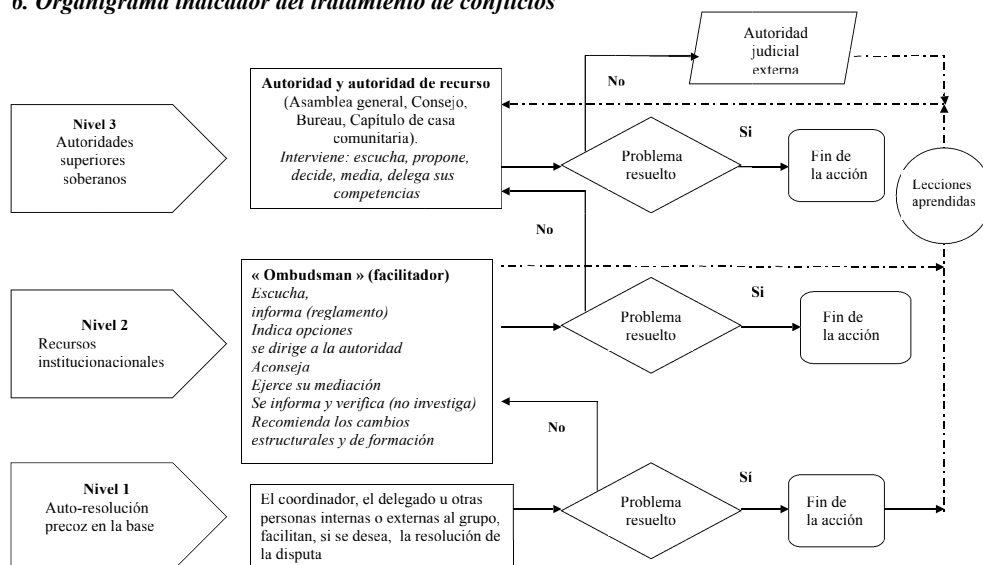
6. Organigrama indicador del tratamiento de conflictos

Autoridad judicial externa

No

Nivel 3
Autoridades superiores soberanos

Autoridad y autoridad de recurso
(Asamblea general, Consejo, Bureau, Capítulo de casa comunitaria).
Interviene: escucha, propone, decide, media, delega sus competencias

Problema resuelto

Si

Fin de la acción

Lecciones aprendidas

No

Nivel 2
Recursos institucionacionales

« Ombudsman » (facilitador)
Escucha,
informa (reglamento)
Indica opciones
se dirige a la autoridad
Aconseja
Ejerce su mediación
Se informa y verifica (no investiga)
Recomienda los cambios estructurales y de formación

Problema resuelto

Si

Fin de la acción

No

Nivel 1
Auto-resolución precoz en la base

El coordinador, el delegado u otras personas internas o externas al grupo, facilitan, si se desea, la resolución de la disputa

Problema resuelto

Si

Fin de la acción